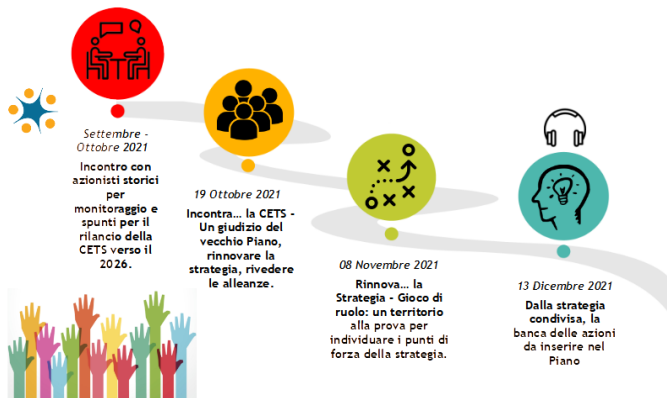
Settembre - Ottobre 2021
Incontro con azionisti storici per monitoraggio e spunti per il rilancio della CETS verso il 2026.

19 Ottobre 2021
Incontra… la CETS - Un giudizio del vecchio Piano, rinnovare la strategia, rivedere le alleanze.

08 Novembre 2021
Rinnova… la Strategia - Gioco di ruolo: un territorio alla prova per individuare i punti di forza della strategia.

13 Dicembre 2021
Dalla strategia condivisa, la banca delle azioni da inserire nel Piano